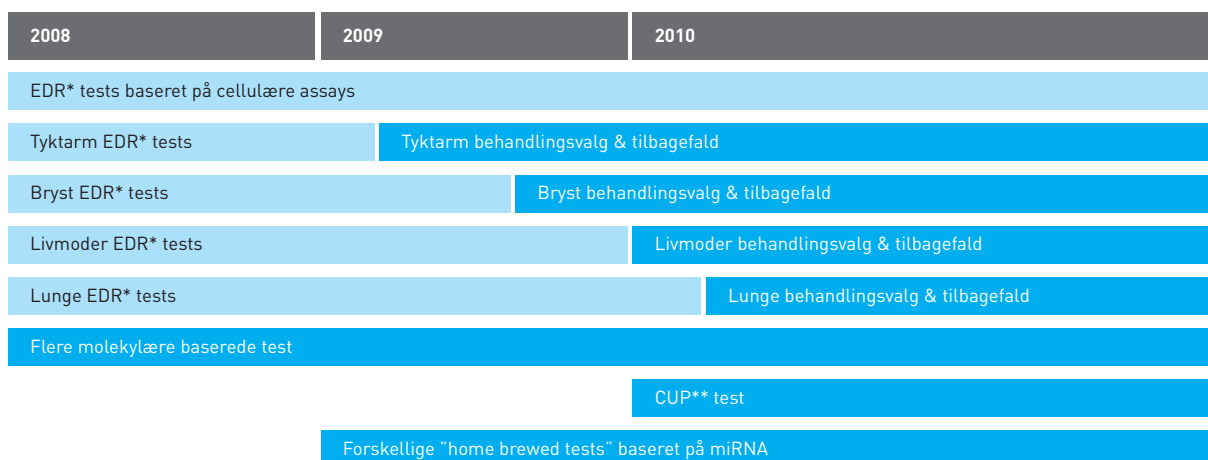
| 2008 | 2009 | 2010 |
|---|---|---|

EDR* tests baseret på cellulære assays

Tyktarm EDR* tests

Tyktarm behandlingsvalg & tilbagefald

Bryst EDR* tests

Bryst behandlingsvalg & tilbagefald

Livmoder EDR* tests

Livmoder behandlingsvalg & tilbagefald

Lunge EDR* tests

Lunge behandlingsvalg & tilbagefald

Flere molekylære baserede test

CUP** test

Forskellige "home brewed tests" baseret på miRNA